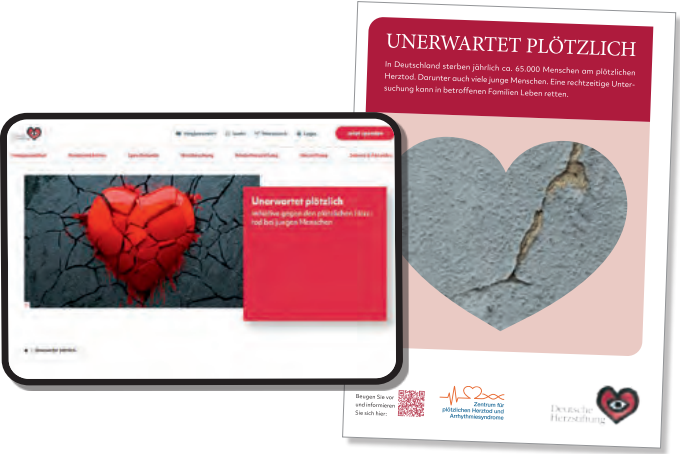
Unerwartet plötzlich

Aktiv(e) gegen den plötzlichen Herztod bei jungen Menschen

Jetzt spenden

UNERWARTET PLÖTZLICH

In Deutschland sterben jährlich ca. 65.000 Menschen am plötzlichen Herztod. Darunter auch viele junge Menschen. Eine rechtzeitige Untersuchung kann in betroffenen Familien Leben retten.

Beugen Sie vor und informieren Sie sich hier:

Zentrum für plötzlichen Herztod und Arrhythmiesyndrome

Deutsche Herzstiftung